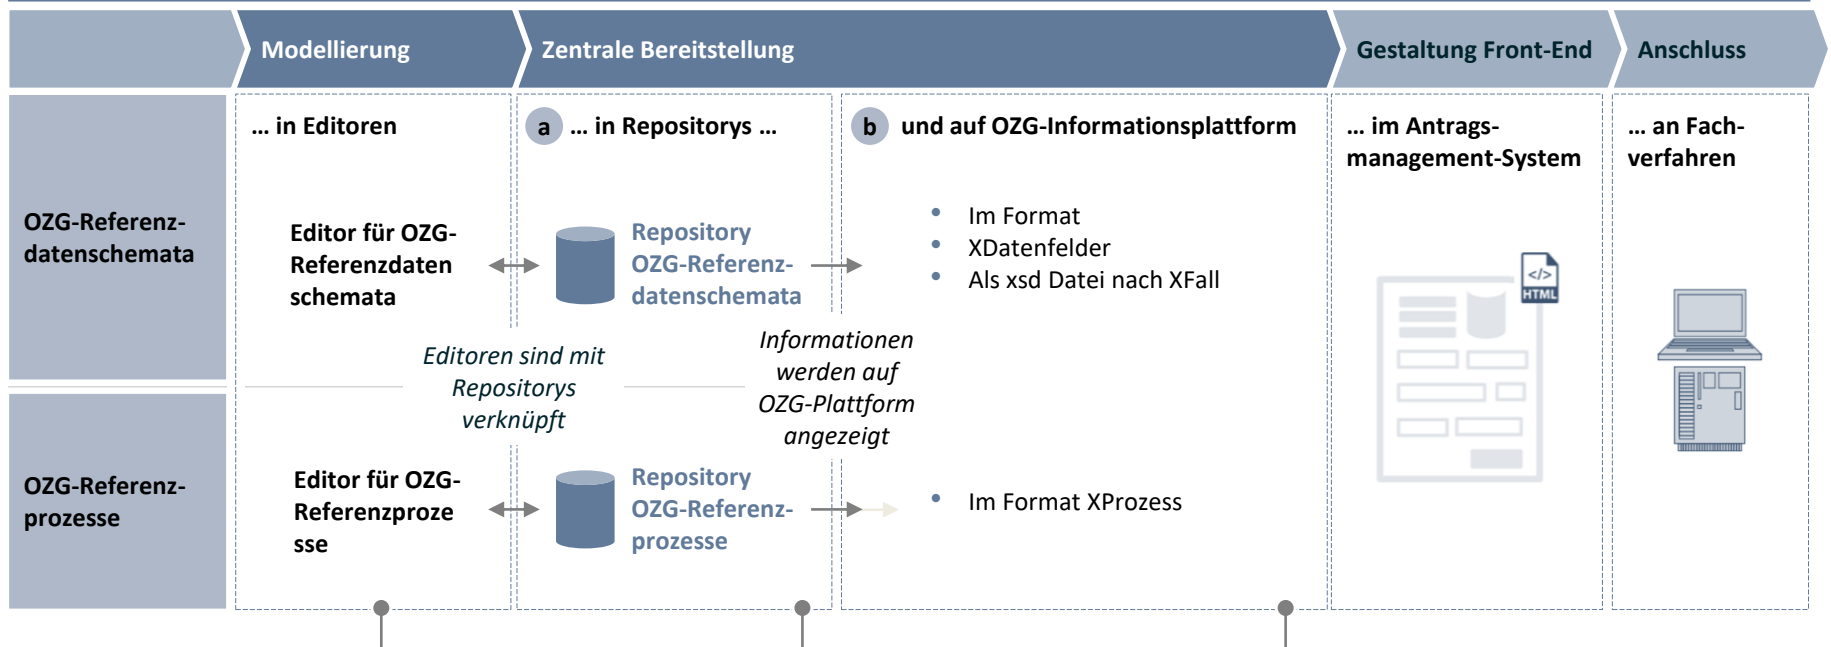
Modellierung

Zentrale Bereitstellung

Gestaltung Front-End

Anschluss

OZG-Referenzdatenschemata

OZG-Referenzprozesse

... in Editoren

Editor für OZG-Referenzdaten schemata

Editor für OZG-Referenzprozesse

a ... in Repositorys ...

Repository OZG-Referenzdatenschemata

Repository OZG-Referenzprozesse

Editoren sind mit Repositorys verknüpft

b und auf OZG-Informationsplattform

- Im Format
- XDatenfelder
- Als xsd Datei nach XFall

- Im Format XProzess

Informationen werden auf OZG-Plattform angezeigt

... im Antragsmanagement-System

</>
HTML

... an Fachverfahren